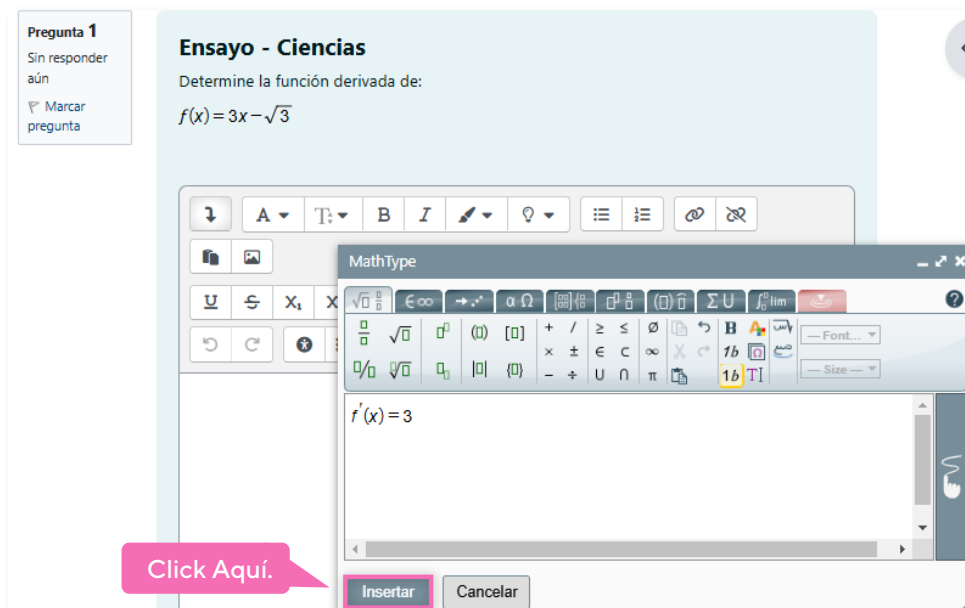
Pregunta 1
Sin responder aún
Marcar pregunta

Ensayo - Ciencias
Determine la función derivada de:
$f(x)=3x-\sqrt{3}$

MathType

$\in\infty$
$\alpha\ \Omega$
$\Sigma\ \cup$
lim
— Font...
— Size —

$f'(x)=3$

Click Aquí.

Insertar
Cancelar